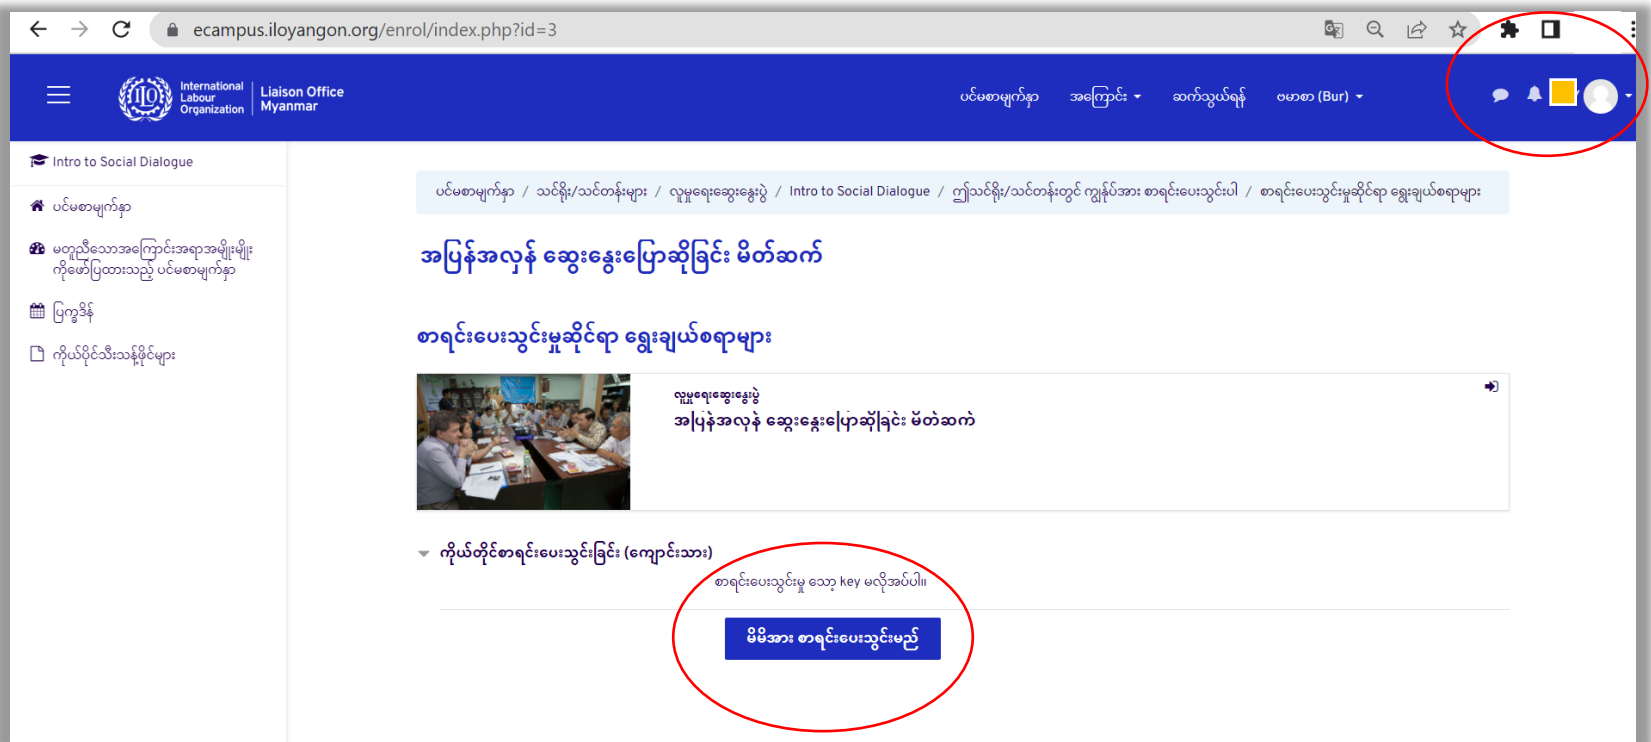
ecampus.iloyangon.org/enrol/index.php?id=3

International Labour Organization | Liaison Office Myanmar

ပင်မစာမျက်နှာ အကြောင်း ဆက်သွယ်ရန် ဗမာစာ (Bur)

Intro to Social Dialogue

ပင်မစာမျက်နှာ

မတူညီသောအကြောင်းအရာအမျိုးမျိုး ကိုဖော်ပြထားသည့် ပင်မစာမျက်နှာ

ပြက္ခဒိန်

ကိုယ်ပိုင်သီးသန့်ဖိုင်များ

ပင်မစာမျက်နှာ / သင်ရိုး/သင်တန်းများ / လူမှုရေးဆွေးနွေးပွဲ / Intro to Social Dialogue / ဤသင်ရိုး/သင်တန်းတွင် ကျွန်ုပ်အား စာရင်းပေးသွင်းပါ / စာရင်းပေးသွင်းမှုဆိုင်ရာ ရွေးချယ်စရာများ

အပြန်အလှန် ဆွေးနွေးပြောဆိုခြင်း မိတ်ဆက်

စာရင်းပေးသွင်းမှုဆိုင်ရာ ရွေးချယ်စရာများ

လူမှုရေးဆွေးနွေးပွဲ
အပြန်အလှန် ဆွေးနွေးပြောဆိုခြင်း မိတ်ဆက်

ကိုယ်တိုင်စာရင်းပေးသွင်းခြင်း (ကျောင်းသား)

စာရင်းပေးသွင်းမှု သော့ key မလိုအပ်ပါ။

မိမိအား စာရင်းပေးသွင်းမည်